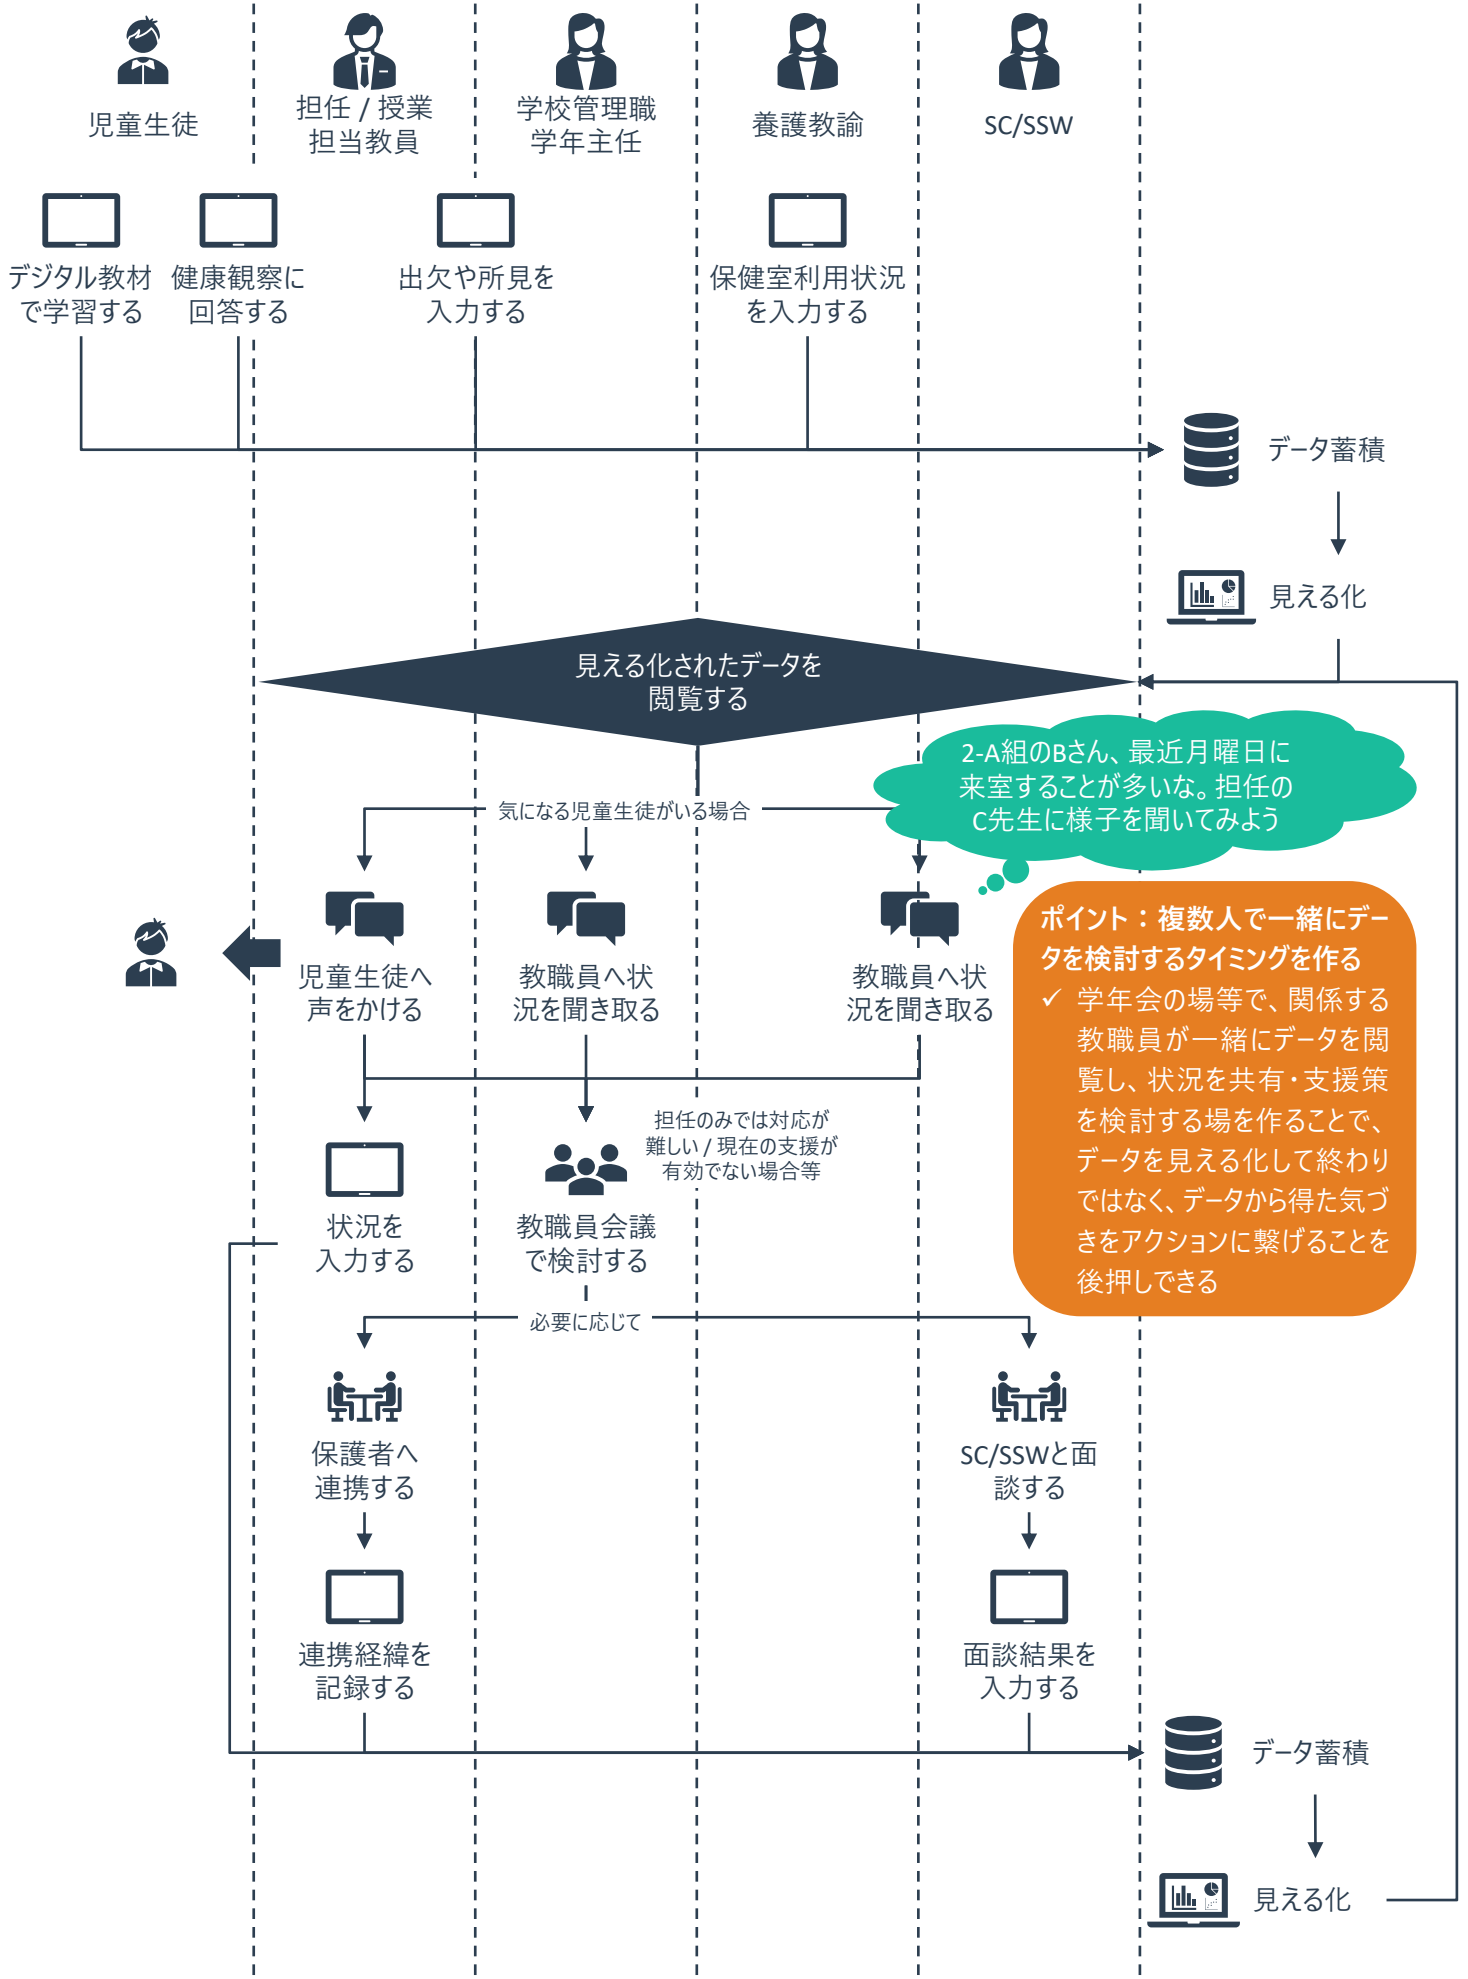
児童生徒

担任 / 授業担当教員

学校管理職学年主任

養護教諭

SC/SSW

デジタル教材で学習する

健康観察に回答する

出欠や所見を入力する

保健室利用状況を入力する

データ蓄積

見える化

見える化されたデータを閲覧する

2-A組のBさん、最近月曜日に来室することが多いな。担任のC先生に様子を聞いてみよう

気になる児童生徒がいる場合

児童生徒へ声をかける

教職員へ状況を聞き取る

教職員へ状況を聞き取る

ポイント：複数人で一緒にデータを検討するタイミングを作る
✓ 学年会の場等で、関係する教職員が一緒にデータを閲覧し、状況を共有・支援策を検討する場を作ることで、データを見える化して終わりではなく、データから得た気づきをアクションに繋げることを後押しできる

担任のみでは対応が難しい / 現在の支援が有効でない場合等

状況を入力する

教職員会議で検討する

必要に応じて

保護者へ連携する

SC/SSWと面談する

連携経緯を記録する

面談結果を入力する

データ蓄積

見える化